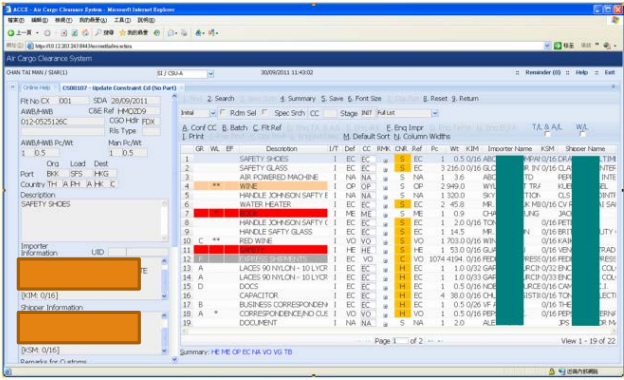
ACCS - Air Cargo Clearance System - Microsoft Internet Explorer

檔案(F) 編輯(E) 檢視(V) 我的最愛(A) 工具(T) 說明(H)

上一頁 搜尋 我的最愛

網址(D) http://10.12.201.84/ACSscreen/flashes/index.html

Air Cargo Clearance System

CHAN TAI MAN / SIAR(1) | S1 / CSU-A | 30/09/2011 11:43:02 | Reminder (0) | Help | Exit

Online Help | CSU0107 - Update Constraint Cd (No Part)

Flt No CX 001 SDA 28/09/2011
AWB/HWB CBE Ref HM0209
012-0525126C CGO Hdlr FDX
Rls Type
AWB/HWB Pc/Wt Man Pc/Wt
1 0.5 1 0.5
Org Load Dest
Port BKK SFS HKG
Country TH A PH A HK C
Description
SAFETY SHOES

Importer Information UID

[KIM: 0/16]
Shipper Information

[KSM: 0/16]
Remarks for Customs

2. Search 3. Sort 4. Summary 5. Save 6. Font Size 7. Style 8. Reset 9. Return

Initial | Rdm Sel | Spec Srch CC | Stage INIT Full List

A. Conf CC B. Batch C. Flt Ref E. Enq Impr T/L & A/L W/L
I. Print M. Default Sort N. Column Widths

| | GR | WL | EF | Description | I/T | Def | CC | RMK | CNR | Ref | Pc | Wt | KIM | Importer Name | KSM | Shipper Name |
|---|---|---|---|---|---|---|---|---|---|---|---|---|---|---|---|---|
| 1 | | | | SAFETY SHOES | I | EC | EC | | S | EC | 1 | 0.5 | 0/16 | ABC | | |
| 2 | | | | SAFETY GLASS | I | EC | EC | | S | EC | 3 | 216.0 | 0/16 | CLA | | |
| 3 | | | | AIR POWERED MACHINE | I | NA | NA | | S | NA | 1 | 3.6 | | ABC | | |
| 4 | | | ** | WINE | I | OP | OP | | S | OP | 2 | 949.0 | | WYL | | |
| 5 | | | | HANDLE JOHNSON SAFETY | I | NA | NA | | S | NA | 1 | 320.0 | | SKY | | |
| 6 | | | | WATER HEATER | I | EC | EC | | S | EC | 2 | 45.8 | | MR. | | |
| 7 | | | | | I | ME | ME | | S | ME | 1 | 0.9 | | CHA | | |
| 8 | | | | HANDLE JOHNSON SAFETY | I | EC | EC | | S | EC | 1 | 320.0 | | MR. | | |
| 9 | | | | HANDLE SAFETY GLASS | I | EC | EC | | S | EC | 1 | 14.5 | | MR. | | |
| 10 | C | | ** | RED WINE | I | VO | VO | | S | VO | 1 | 703.0 | 0/16 | WIN | | |
| 11 | | | | | I | HE | HE | | S | HE | 1 | 53.0 | 0/16 | GA | | |
| 12 | | | | | I | EC | VO | | S | VO | 1074 | 4194.0 | 0/16 | FED | | |
| 13 | A | | | LACES 90 NYLON - 10 LYCR | I | EC | EC | | H | EC | 1 | 1.0 | 0/32 | GAR | | |
| 14 | A | | | LACES 90 NYLON - 10 LYCR | I | EC | EC | | H | EC | 1 | 0.0 | 0/32 | GAR | | |
| 15 | A | | | DOCS | I | EC | EC | | H | EC | 1 | 0.5 | 0/16 | NOB | | |
| 16 | | | | CAPACITOR | I | EC | EC | | H | EC | 4 | 38.0 | 0/16 | CHL | | |
| 17 | B | | | BUSINESS CORRESPONDEN | I | EC | EC | | H | EC | 1 | 0.5 | 0/16 | VF A | | |
| 18 | A | | * | CORRESPONDENCE/NO CU | I | EC | VO | | H | EC | 1 | 0.5 | 0/16 | THE | | |
| 19 | | | | DOCUMENT | I | NA | NA | | H | NA | 1 | 2.0 | | ALE | | JPS |

Page 1 of 22 | View 1 - 19 of 22

Summary: HE ME OP EC NA VO VG TB